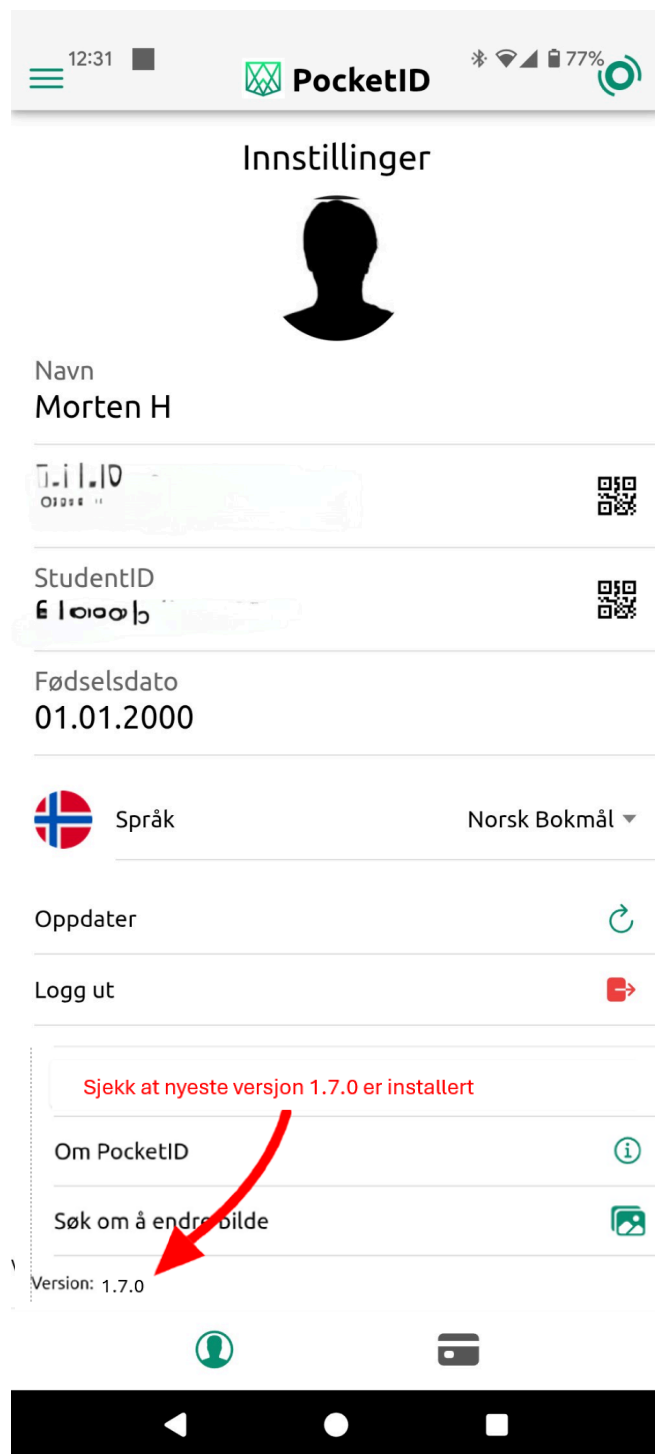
12:31 77%

PocketID

Innstillinger

Navn
Morten H

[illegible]

StudentID
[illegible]

Fødselsdato
01.01.2000

Språk Norsk Bokmål

Oppdater

Logg ut

Sjekk at nyeste versjon 1.7.0 er installert

Om PocketID

Søk om å endre bilde

Version: 1.7.0